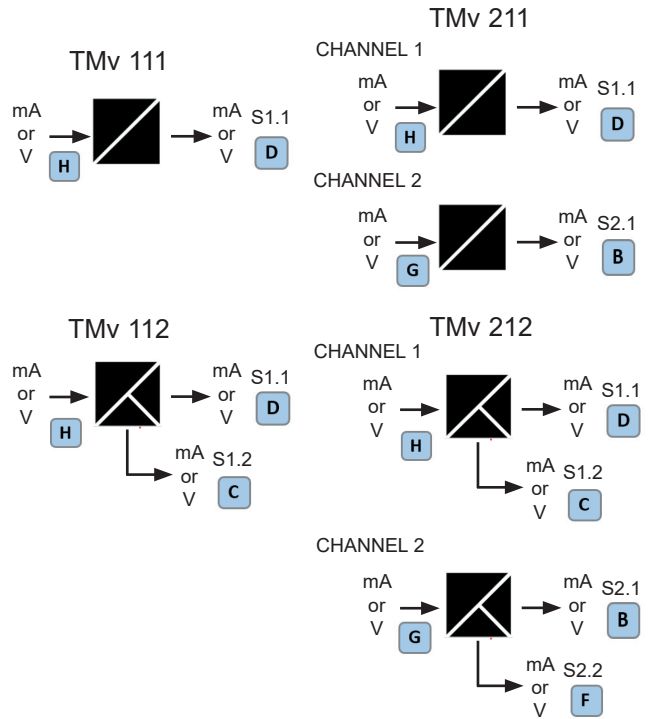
TMv 111

mA or V H

mA or V S1.1 D

TMv 211

CHANNEL 1

mA or V H

mA or V S1.1 D

CHANNEL 2

mA or V G

mA or V S2.1 B

TMv 112

mA or V H

mA or V S1.1 D

mA or V S1.2 C

TMv 212

CHANNEL 1

mA or V H

mA or V S1.1 D

mA or V S1.2 C

CHANNEL 2

mA or V G

mA or V S2.1 B

mA or V S2.2 F